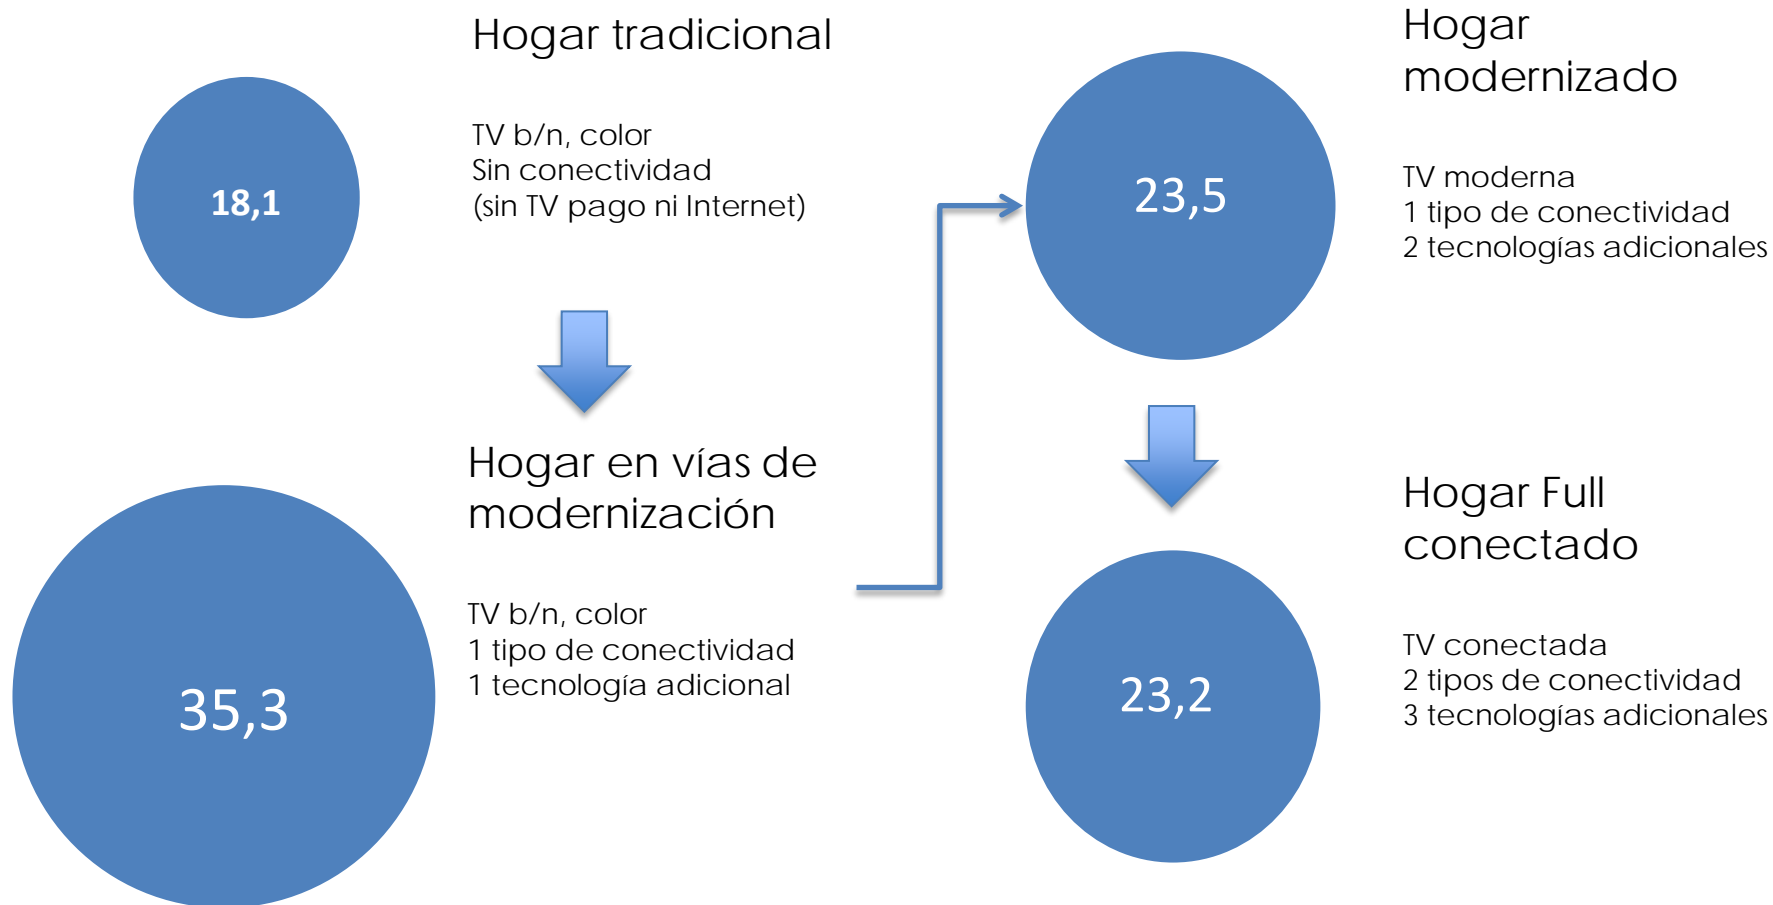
Hogar tradicional

18,1

TV b/n, color
Sin conectividad
(sin TV pago ni Internet)

Hogar en vías de modernización

35,3

TV b/n, color
1 tipo de conectividad
1 tecnología adicional

Hogar modernizado

23,5

TV moderna
1 tipo de conectividad
2 tecnologías adicionales

Hogar Full conectado

23,2

TV conectada
2 tipos de conectividad
3 tecnologías adicionales